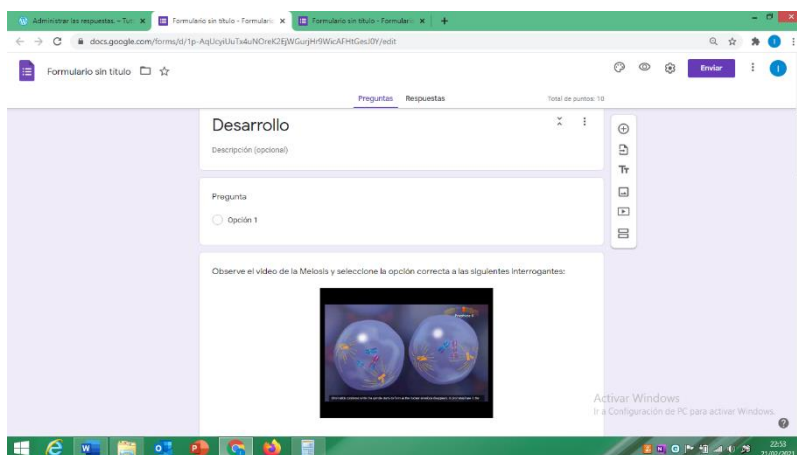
Administrar las respuestas. – Tut ×
Formulario sin título - Formulario ×
Formulario sin título - Formulario ×
+

docs.google.com/forms/d/1p-AqUcyiUuTx4uNOreK2EjWGurjHr9WicAFHtGesJ0Y/edit

Formulario sin título

Enviar

Preguntas Respuestas

Total de puntos: 10

Desarrollo

Descripción (opcional)

Pregunta

Opción 1

Observe el video de la Meiosis y seleccione la opción correcta a las siguientes interrogantes:

Profase II

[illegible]

Activar Windows
Ir a Configuración de PC para activar Windows.

22:53
21/02/2021